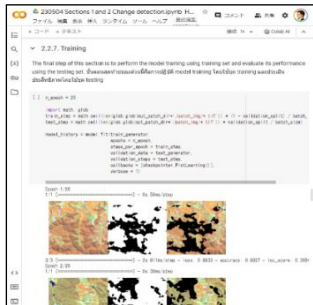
230504 Sections 1 and 2 Change detection.ipynb
ファイル 編集 表示 挿入 ランタイム ツール ヘルプ

+ コード + テキスト

2.2.7. Training

The final step of this section is to perform the model training using training set and evaluate its performance using the testing set. ขั้นตอนสุดท้ายของส่วนนี้คือการปฏิบัติ model training โดยใช้ชุด training และประเมินประสิทธิภาพโดยใช้ชุด testing

n_epoch = 20

import math
train_step = math.ceil(len(glob.glob(out_patch_dir+'/patch_img/*'))*(1 - validation_split) / batch_size)
test_step = math.ceil(len(glob.glob(out_patch_dir+'/patch_img/*'))* validation_split / batch_size)

model_history = model.fit(train_generator,
epochs = n_epoch,
steps_per_epoch = train_step,
validation_data = test_generator,
validation_steps = test_step,
callbacks = [DisplayCallback(PlotLearning)],
verbose = 1)

Epoch 1/20
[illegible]
Epoch 2/20
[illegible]